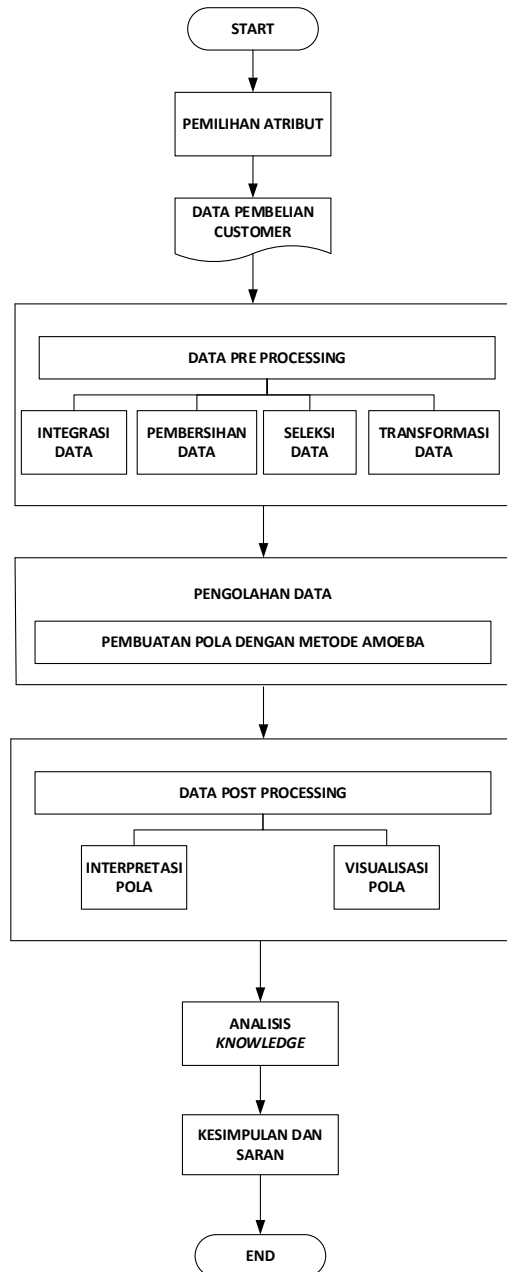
START

PEMILIHAN ATRIBUT

DATA PEMBELIAN CUSTOMER

DATA PRE PROCESSING

INTEGRASI DATA

PEMBERSIHAN DATA

SELEKSI DATA

TRANSFORMASI DATA

PENGOLAHAN DATA

PEMBUATAN POLA DENGAN METODE AMOEBA

DATA POST PROCESSING

INTERPRETASI POLA

VISUALISASI POLA

ANALISIS *KNOWLEDGE*

KESIMPULAN DAN SARAN

END